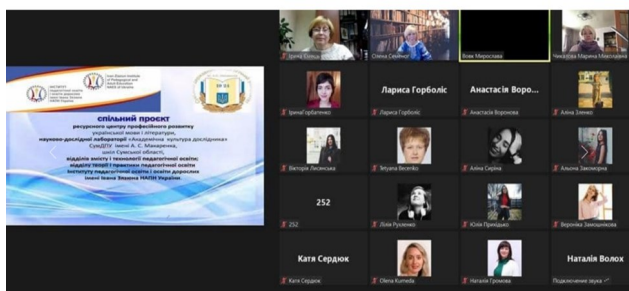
спільний проект
ресурсного центру професійного розвитку української мови і літератури, науково-дослідної лабораторії «Академічна культура дослідника» СумДПУ імені А. С. Макаренка, ІМЗО Сумської області, відділів змісту і технологій педагогічної освіти; відділу теорії і практики педагогічної освіти Інституту педагогічної освіти і освіти дорослих імені Івана Зязюна НАПН України

ІНСТИТУТ ПЕДАГОГІЧНОЇ ОСВІТИ І ОСВІТИ ДОРОСЛИХ

Ivan Ziaziun Institute of Pedagogical and Adult Education NAES of Ukraine

Ірина Сольщ
Олена Семенюг
Вовк Мирослава
Чекарова Марина Миколаївна
Ірина Горбаченко
Лариса Горболіс
Анастасія Воро...
Анастасія Воронова
Аліна Зінченко
Вікторія Лисенська
Тетяна Весенко
Аліна Сиріна
Альона Закомірна
252
252
Лілія Руденко
Юлія Приходько
Вероника Замошникова
Катя Сердюк
Катя Сердюк
Olena Kurneda
Наталія Громова
Наталія Волох
Подключение звука